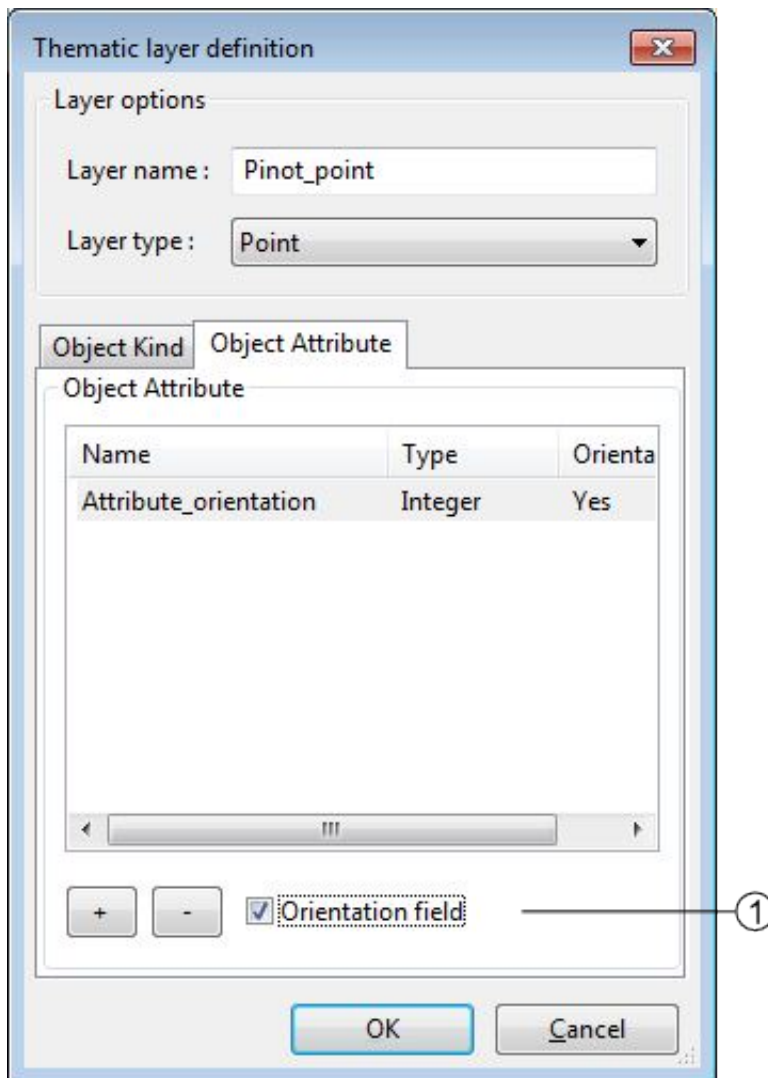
Thematic layer definition

Layer options

Layer name : Pinot_point

Layer type : Point

Object Kind | Object Attribute

Object Attribute

| Name | Type | Orienta |
|---|---|---|
| Attribute_orientation | Integer | Yes |

+ - Orientation field

1

OK Cancel